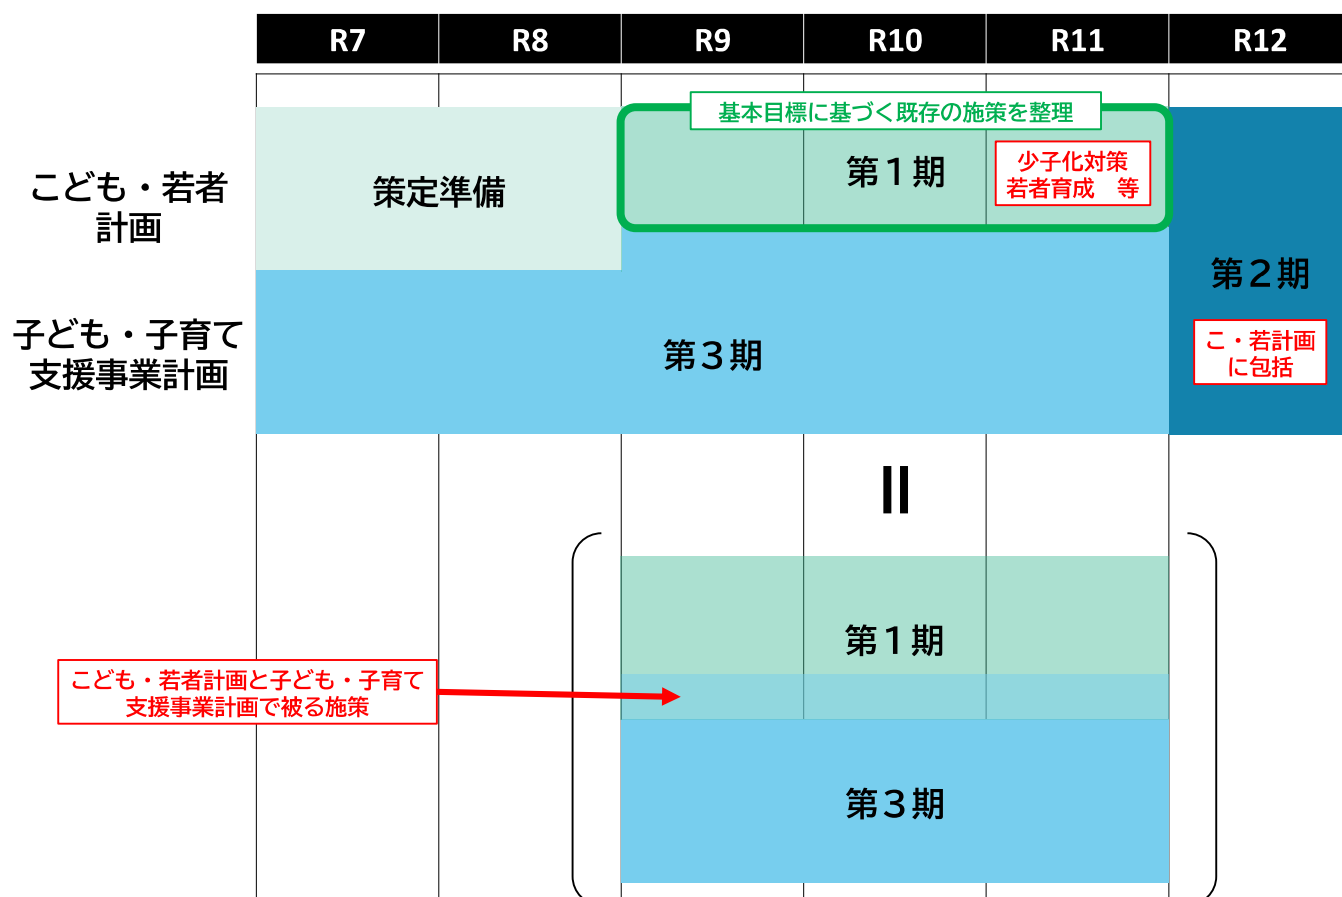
| R7 | R8 | R9 | R10 | R11 | R12 |
|---|---|---|---|---|---|

こども・若者計画

策定準備

基本目標に基づく既存の施策を整理

第１期

少子化対策 若者育成　等

子ども・子育て支援事業計画

第３期

第２期

こ・若計画に包括

||

第１期

こども・若者計画と子ども・子育て支援事業計画で被る施策

第３期